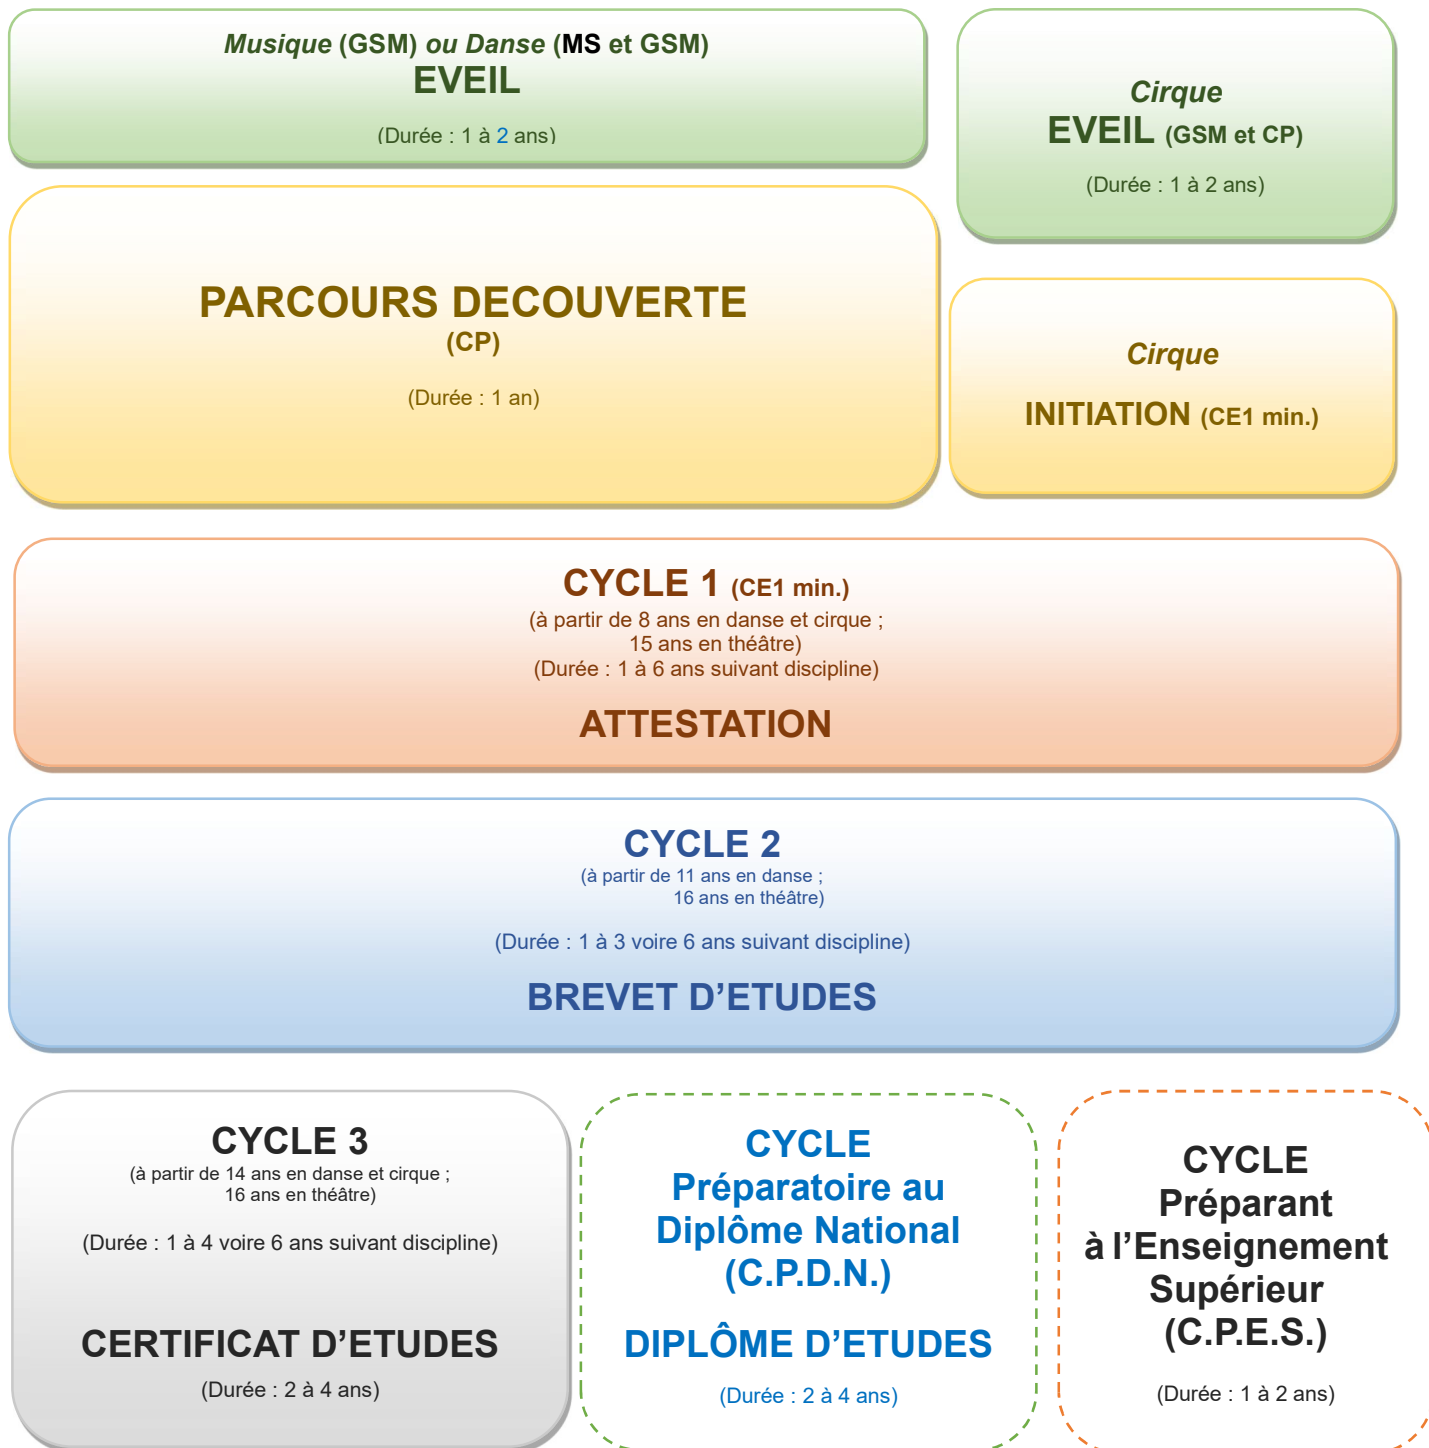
Musique (GSM) ou Danse (MS et GSM)
EVEIL

(Durée : 1 à 2 ans)

Cirque
EVEIL (GSM et CP)

(Durée : 1 à 2 ans)

PARCOURS DECOUVERTE
(CP)

(Durée : 1 an)

Cirque

INITIATION (CE1 min.)

CYCLE 1 (CE1 min.)
(à partir de 8 ans en danse et cirque ; 15 ans en théâtre)
(Durée : 1 à 6 ans suivant discipline)

ATTESTATION

CYCLE 2
(à partir de 11 ans en danse ; 16 ans en théâtre)

(Durée : 1 à 3 voire 6 ans suivant discipline)

BREVET D'ETUDES

CYCLE 3
(à partir de 14 ans en danse et cirque ; 16 ans en théâtre)

(Durée : 1 à 4 voire 6 ans suivant discipline)

CERTIFICAT D'ETUDES

(Durée : 2 à 4 ans)

CYCLE
Préparatoire au Diplôme National
(C.P.D.N.)

DIPLÔME D'ETUDES

(Durée : 2 à 4 ans)

CYCLE
Préparant
à l'Enseignement Supérieur
(C.P.E.S.)

(Durée : 1 à 2 ans)